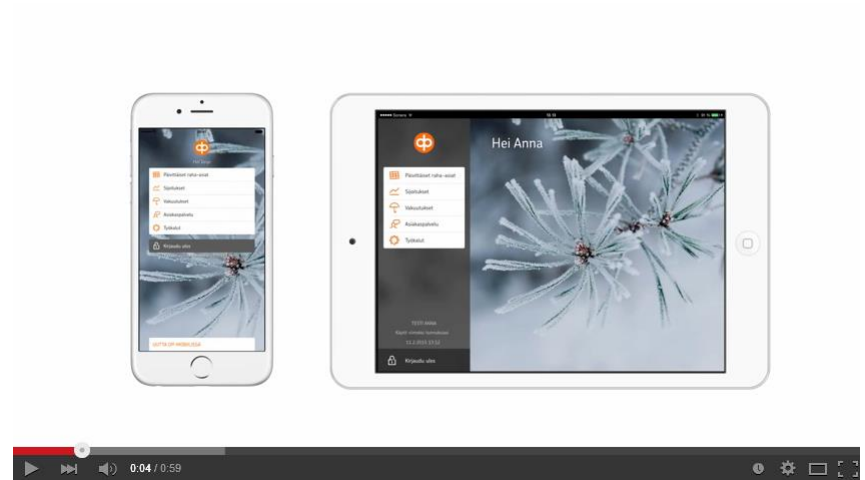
Hei Anna

Päivittäiset raha-asiat
Sijoitukset
Vakuutukset
Asiakaspalvelu
Työkalut
Kirjaudu ulos

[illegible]

Hei Anna

Päivittäiset raha-asiat
Sijoitukset
Vakuutukset
Asiakaspalvelu
Työkalut

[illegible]

Kirjaudu ulos

0:04 / 0:59